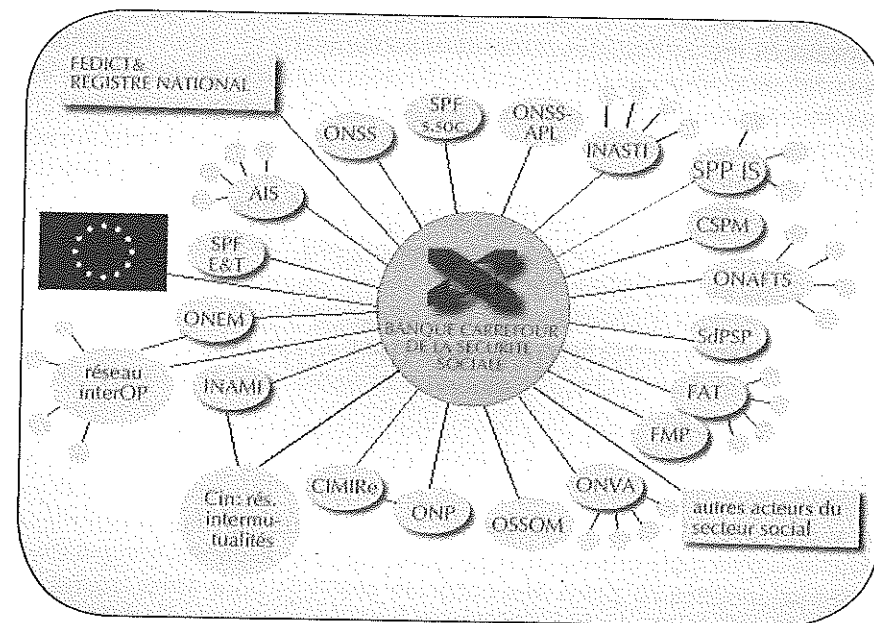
FEDICT&
REGISTRE NATIONAL

ONSS

SPF
s.soc

ONSS-
APL

INASTI

SPP IS

AIS

CSPM

SPF
E&T

ONAFTS

ONEM

BANQUE CARREFOUR
DE LA SECURITE
SOCIALE

SdPSP

réseau
interOP

INAMI

FAT

FMP

CIMIRe

Cin: rés.
intermutualités

ONP

OSSOM

ONVA

autres acteurs du
secteur social